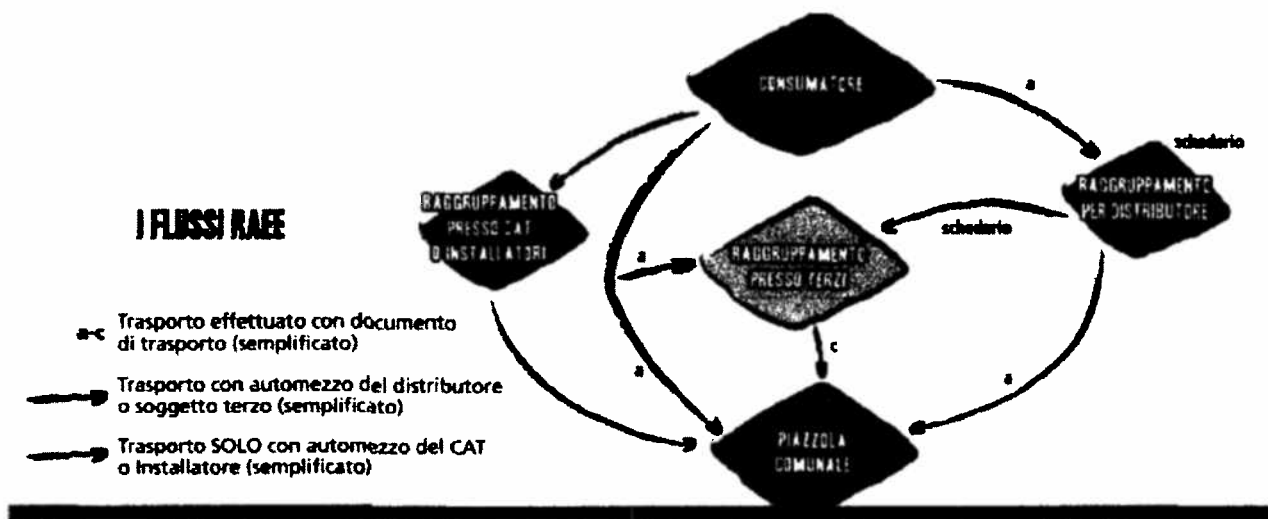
I FLUSSI RAEE

CONSUMATORE

a

schedario

RAGGRUPPAMENTO PRESSO CAT O INSTALLATORI

RAGGRUPPAMENTO PER DISTRIBUTORE

schedario

a

RAGGRUPPAMENTO PRESSO TERZI

c

a

a

PIAZZOLA COMUNALE

a-c Trasporto effettuato con documento di trasporto (semplificato)

Trasporto con automezzo del distributore o soggetto terzo (semplificato)

Trasporto SOLO con automezzo del CAT o Installatore (semplificato)